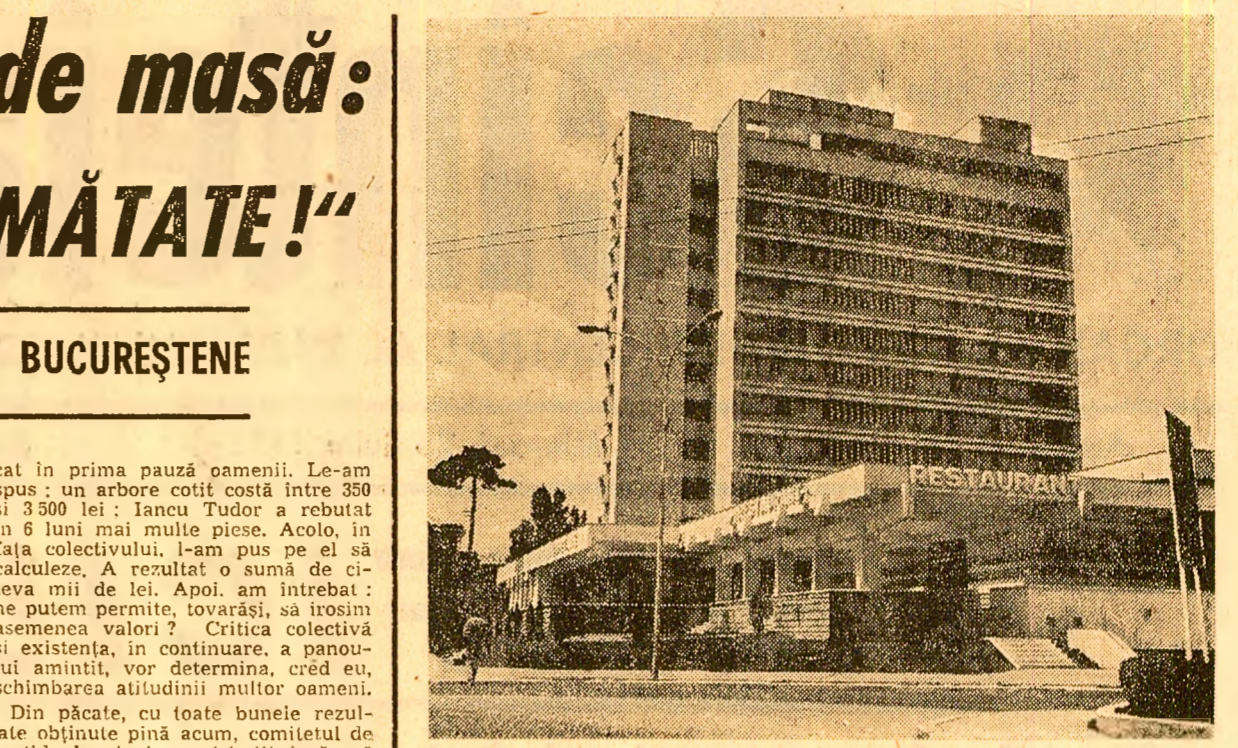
de masă:

MĂTATE!"

BUCUREŞTENE

cat în prima pauză oamenii. Le-am spus : un arbore cotit costă între 350 și 3 500 lei : Iancu Tudor a rebutat în 6 luni mai multe piese. Acolo, în fața colectivului, l-am pus pe el să calculeze. A rezultat o sumă de cîteva mii de lei. Apoi, am întrebat : ne putem permite, tovarăși, să irosim asemenea valori ? Critica colectivă și existența, în continuare, a panoului amintit, vor determina, cred eu, schimbarea atitudinii multor oameni.

Din păcate, cu toate bunele rezultate obținute pînă acum, comitetul de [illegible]

RESTAURANT